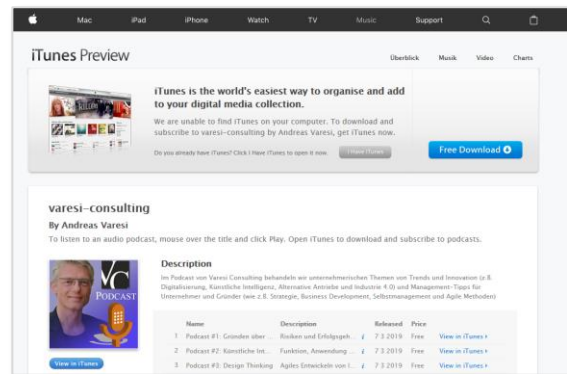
Mac iPad iPhone Watch TV Music Support

iTunes Preview

Überblick Musik Video Charts

iTunes is the world's easiest way to organise and add to your digital media collection.

We are unable to find iTunes on your computer. To download and subscribe to varesi–consulting by Andreas Varesi, get iTunes now.

Do you already have iTunes? Click I Have iTunes to open it now. I Have iTunes

Free Download

varesi–consulting

By Andreas Varesi

To listen to an audio podcast, mouse over the title and click Play. Open iTunes to download and subscribe to podcasts.

VC PODCAST

View in iTunes

Description

Im Podcast von Varesi Consulting behandeln wir unternehmerischen Themen von Trends und Innovation (z.B. Digitalisierung, Künstliche Intelligenz, Alternative Antriebe und Industrie 4.0) und Management-Tipps für Unternehmer und Gründer (wie z.B. Strategie, Business Development, Selbstmanagement und Agile Methoden)

| | Name | Description | | Released | Price | |
|---|---|---|---|---|---|---|
| 1 | Podcast #1: Gründen über ... | Risiken und Erfolgsgeh... | i | 7.3.2019 | Free | View in iTunes |
| 2 | Podcast #2: Künstliche Int... | Funktion, Anwendung ... | i | 7.3.2019 | Free | View in iTunes |
| 3 | Podcast #3: Design Thinking | Agiles Entwickeln von I... | i | 7.3.2019 | Free | View in iTunes |